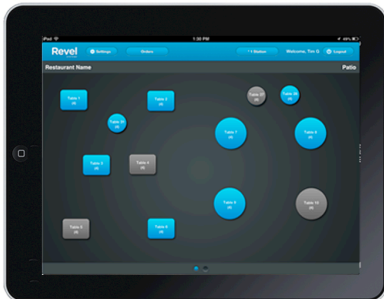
iPad
1:30 PM
49%
Revel
Settings
Orders
1 Station
Welcome, Tim G
Logout
Restaurant Name
Patio
Table 1
(4)
Table 2
(4)
Table 11
Table 12
Table 10
(2)
Table 7
(4)
Table 8
(4)
Table 3
(4)
Table 4
(4)
Table 9
(4)
Table 14
(4)
Table 5
(4)
Table 6
(4)